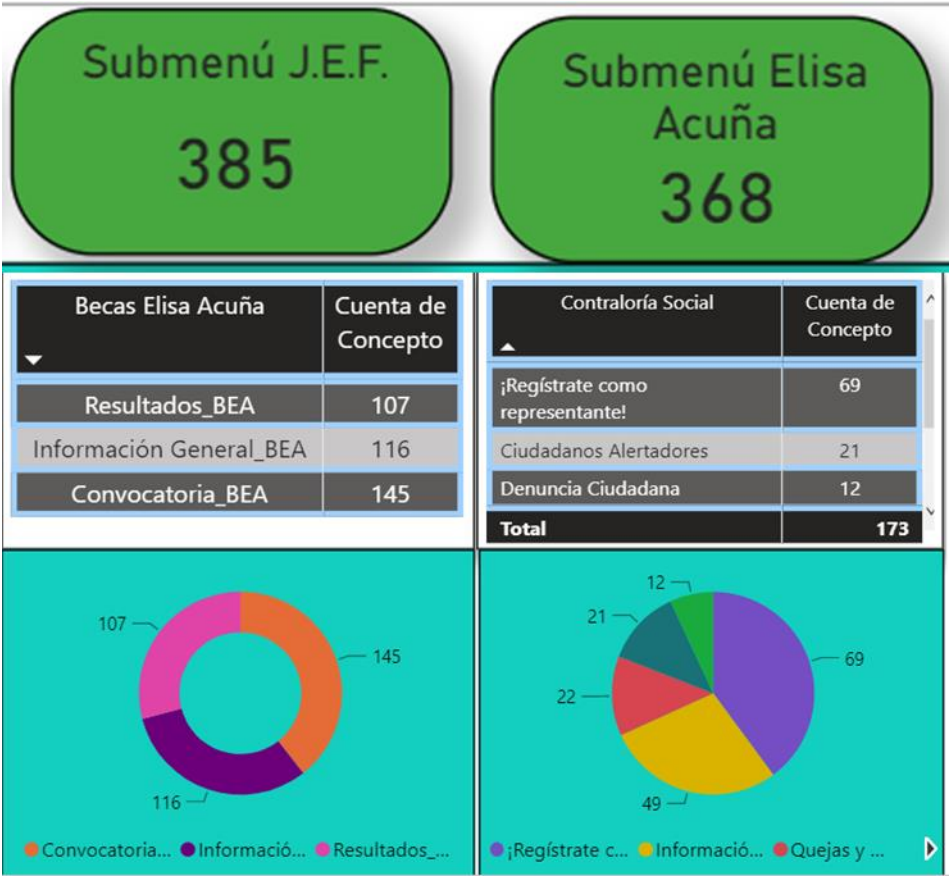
Submenú J.E.F.

385

Submenú Elisa Acuña

368

| Becas Elisa Acuña | Cuenta de Concepto |
|---|---|
| Resultados_BEA | 107 |
| Información General_BEA | 116 |
| Convocatoria_BEA | 145 |

| Contraloría Social | Cuenta de Concepto |
|---|---|
| ¡Regístrate como representante! | 69 |
| Ciudadanos Alertadores | 21 |
| Denuncia Ciudadana | 12 |
| Total | 173 |

107
145
116

Convocatoria... Informació... Resultados_...

12
21
69
22
49

¡Regístrate c... Informació... Quejas y ...